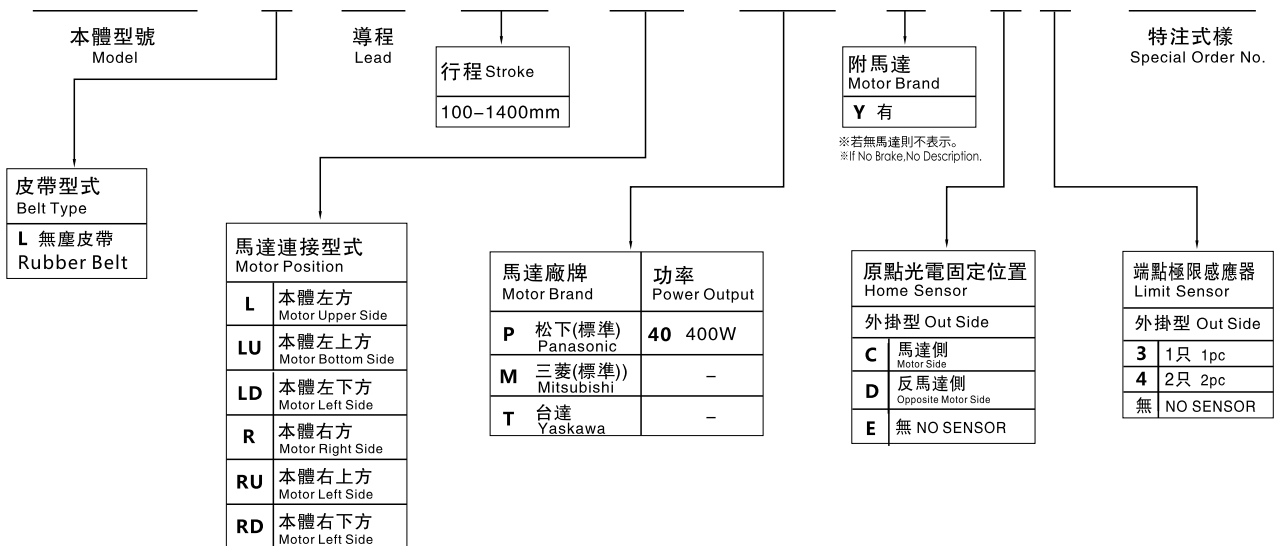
本體型號
Model

導程
Lead

行程 Stroke

100–1400mm

附馬達
Motor Brand

Y 有

※若無馬達則不表示。
※If No Brake,No Description.

特注式樣
Special Order No.

皮帶型式
Belt Type

L 無塵皮帶
Rubber Belt

馬達連接型式
Motor Position

| | |
|---|---|
| L | 本體左方 Motor Upper Side |
| LU | 本體左上方 Motor Bottom Side |
| LD | 本體左下方 Motor Left Side |
| R | 本體右方 Motor Right Side |
| RU | 本體右上方 Motor Left Side |
| RD | 本體右下方 Motor Left Side |

| 馬達廠牌 Motor Brand | 功率 Power Output |
|---|---|
| P 松下(標準) Panasonic | 40 400W |
| M 三菱(標準)) Mitsubishi | – |
| T 台達 Yaskawa | – |

原點光電固定位置
Home Sensor

外掛型 Out Side

| | |
|---|---|
| C | 馬達側 Motor Side |
| D | 反馬達側 Opposite Motor Side |
| E | 無 NO SENSOR |

端點極限感應器
Limit Sensor

外掛型 Out Side

| | |
|---|---|
| 3 | 1只 1pc |
| 4 | 2只 2pc |
| 無 | NO SENSOR |